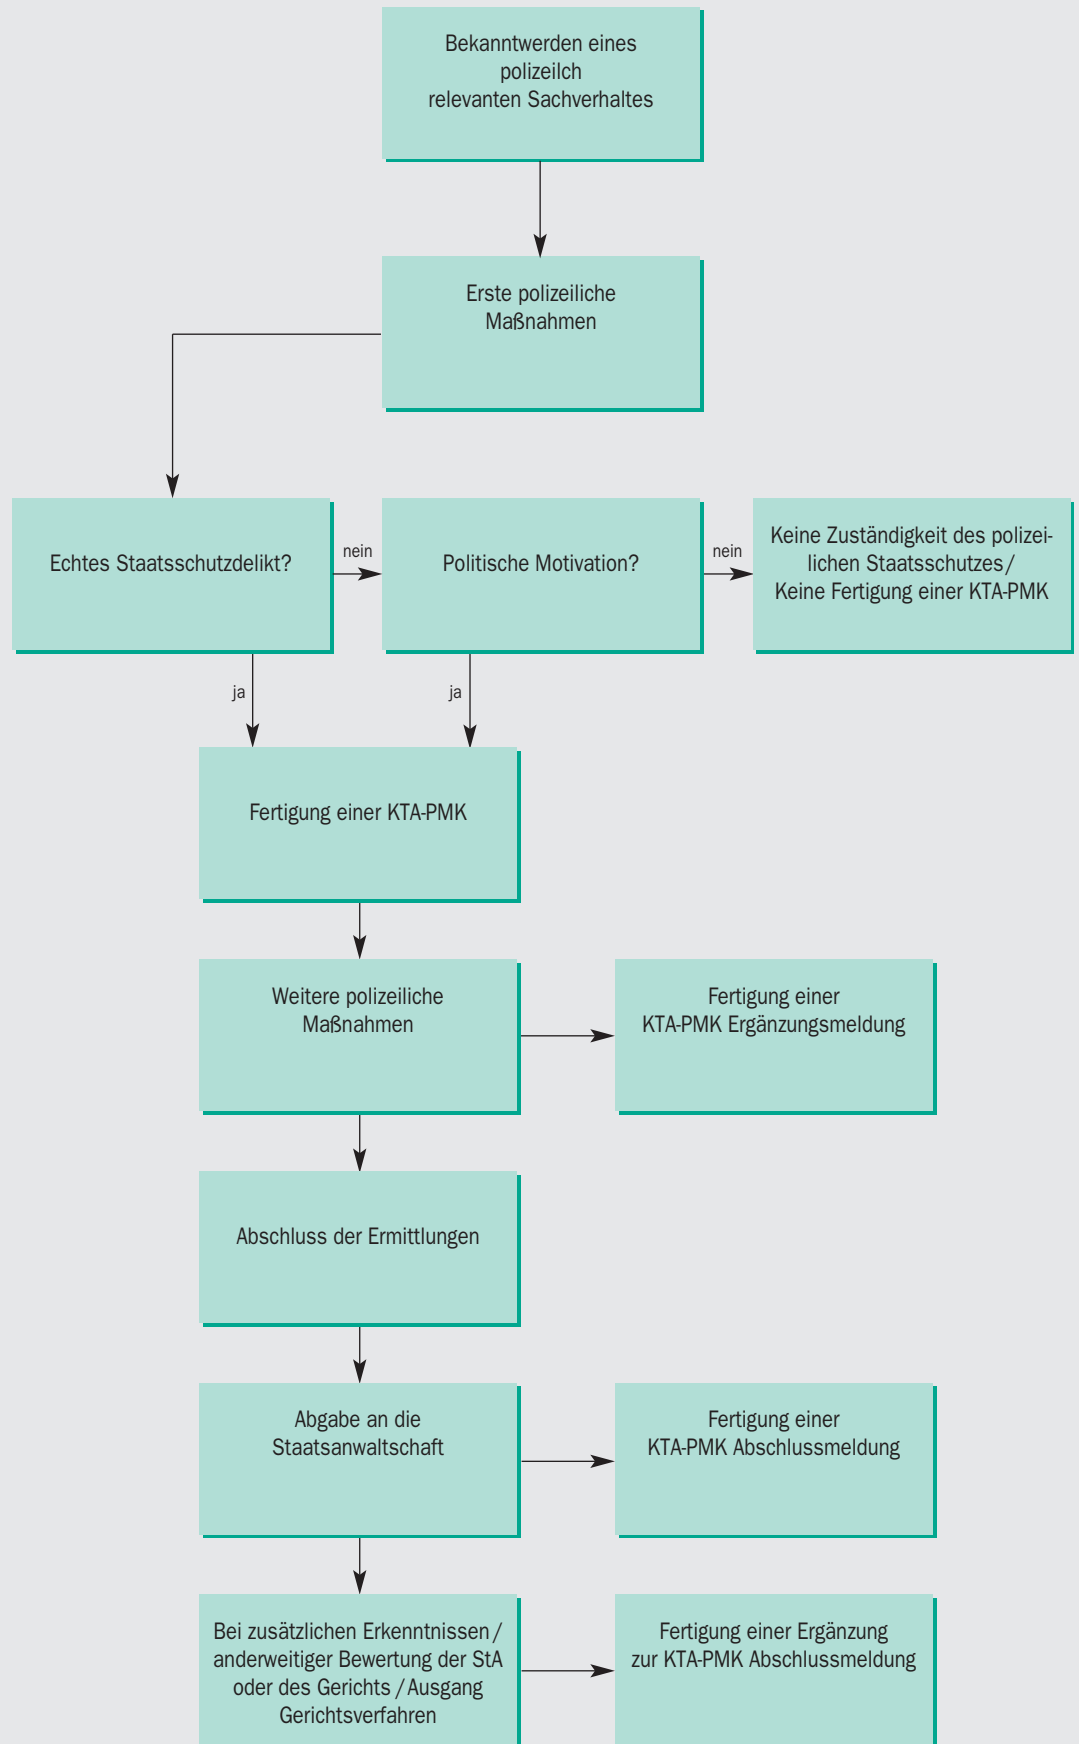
Bekanntwerden eines polizeilch relevanten Sachverhaltes

Erste polizeiliche Maßnahmen

Echtes Staatsschutzdelikt?

nein

Politische Motivation?

nein

Keine Zuständigkeit des polizeilichen Staatsschutzes / Keine Fertigung einer KTA-PMK

ja

ja

Fertigung einer KTA-PMK

Weitere polizeiliche Maßnahmen

Fertigung einer KTA-PMK Ergänzungsmeldung

Abschluss der Ermittlungen

Abgabe an die Staatsanwaltschaft

Fertigung einer KTA-PMK Abschlussmeldung

Bei zusätzlichen Erkenntnissen / anderweitiger Bewertung der StA oder des Gerichts / Ausgang Gerichtsverfahren

Fertigung einer Ergänzung zur KTA-PMK Abschlussmeldung